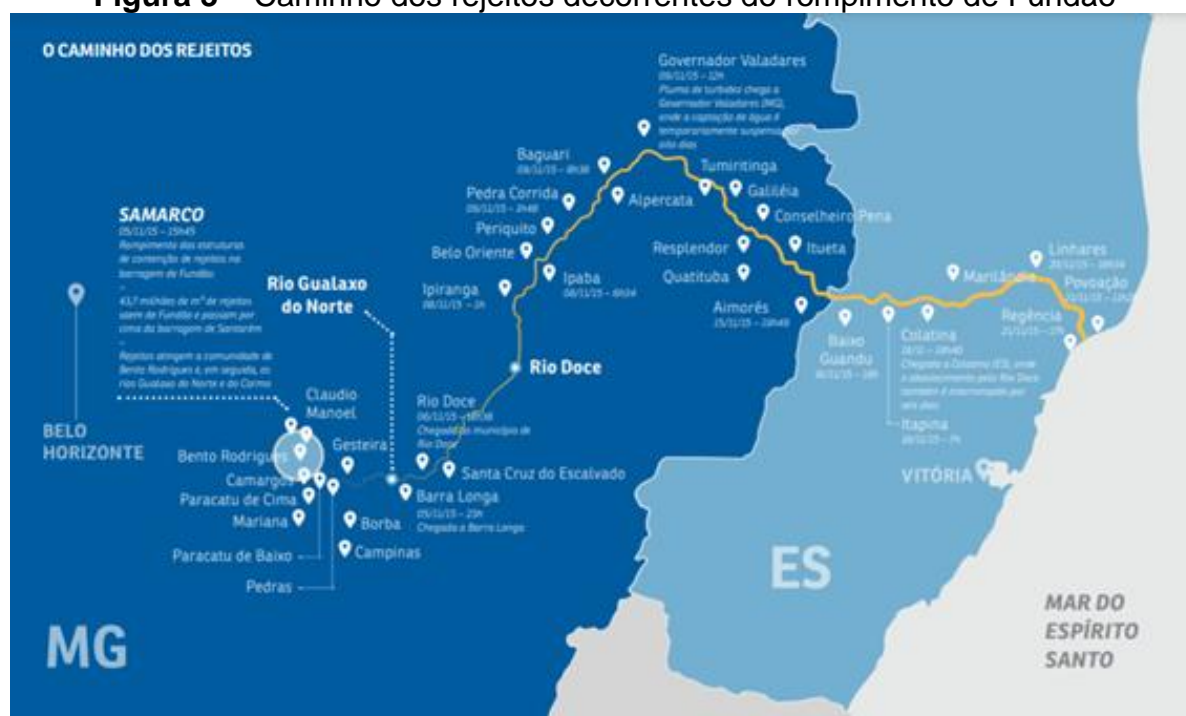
**Figura 3** – Caminho dos rejeitos decorrentes do rompimento de Fundão

O CAMINHO DOS REJEITOS

Governador Valadares
09/11/15 – 12H
Pluma de turbidez chega a Governador Valadares (MG), onde a captação de água é temporariamente suspensa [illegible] dias

Baguari
08/11/15 – 8h38

Pedra Corrida
08/11/15 – 2h48

Periquito

Belo Oriente

Alpercata

Tumiritinga

Galiléia

Conselheiro Pena

Resplendor

Itueta

Quatituba

Aimorés
15/11/15 – 18h40

Ipaba
08/11/15 – 6h04

Ipiranga
08/11/15 – 2h

SAMARCO
05/11/15 – 15h45
Rompimento das estruturas de contenção de rejeitos na barragem de Fundão
–
43,7 milhões de m³ de rejeitos saem de Fundão e passam por cima da barragem de Santarém
–
Rejeitos atingem a comunidade de Bento Rodrigues e, em seguida, os rios Gualaxo do Norte e do Carmo

Rio Gualaxo do Norte

Rio Doce

Rio Doce
06/11/15 – 18h08
Chegada ao município de Rio Doce

BELO HORIZONTE

Claudio Manoel

Bento Rodrigues

Gesteira

Camargos

Paracatu de Cima

Mariana

Paracatu de Baixo

Pedras

Borba

Campinas

Santa Cruz do Escalvado

Barra Longa
05/11/15 – 23h
Chegada a Barra Longa

Baixo Guandu
16/11/15 – 18h

Colatina
18/11 – 18h40
Chegada a Colatina (ES), onde o abastecimento pelo Rio Doce também é interrompido por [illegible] dias

Itapina
18/11/15 – 7h

Marilândia

Linhares
20/11/15 – 18h30

Povoação
21/11/15 – 12h

Regência
21/11/15 – 17h

VITÓRIA

ES

MG

MAR DO ESPÍRITO SANTO